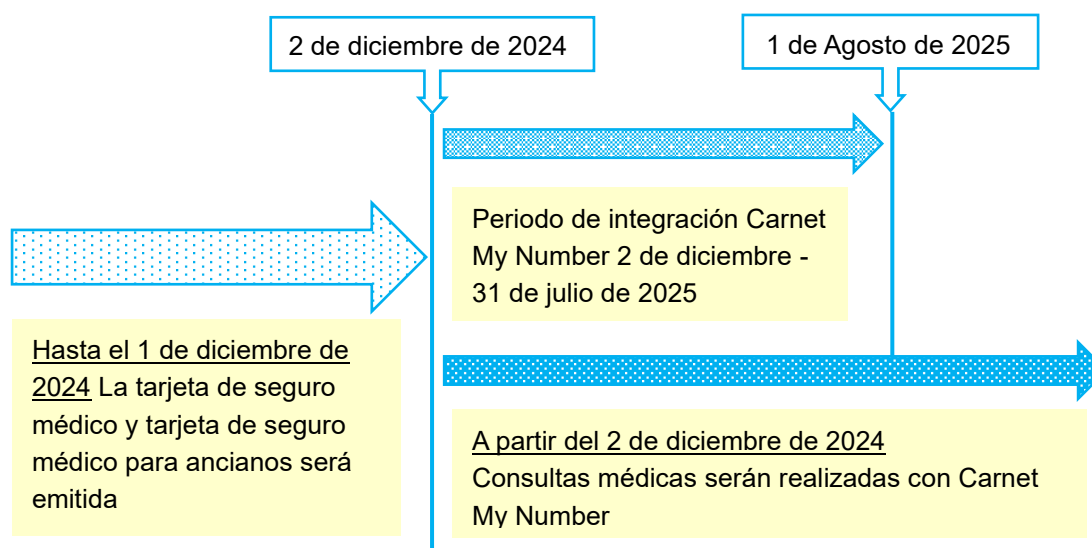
2 de diciembre de 2024

1 de Agosto de 2025

Periodo de integración Carnet My Number 2 de diciembre - 31 de julio de 2025

Hasta el 1 de diciembre de 2024 La tarjeta de seguro médico y tarjeta de seguro médico para ancianos será emitida

A partir del 2 de diciembre de 2024 Consultas médicas serán realizadas con Carnet My Number